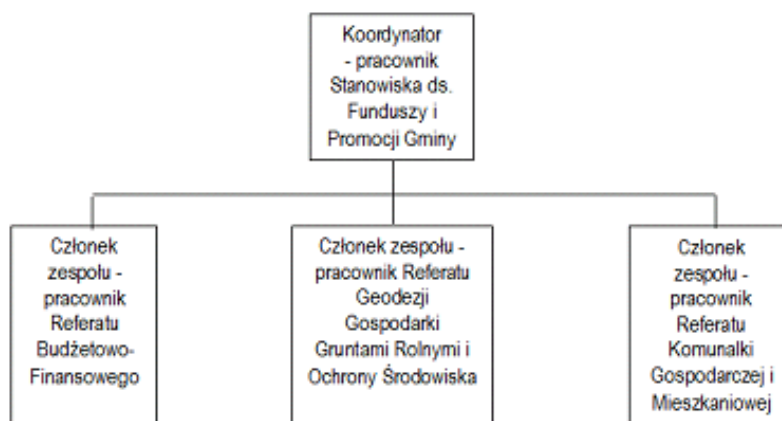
Koordynator - pracownik Stanowiska ds. Funduszy i Promocji Gminy

Członek zespołu - pracownik Referatu Budżetowo-Finansowego

Członek zespołu - pracownik Referatu Geodezji Gospodarki Gruntami Rolnymi i Ochrony Środowiska

Członek zespołu - pracownik Referatu Komunalki Gospodarczej i Mieszkaniowej